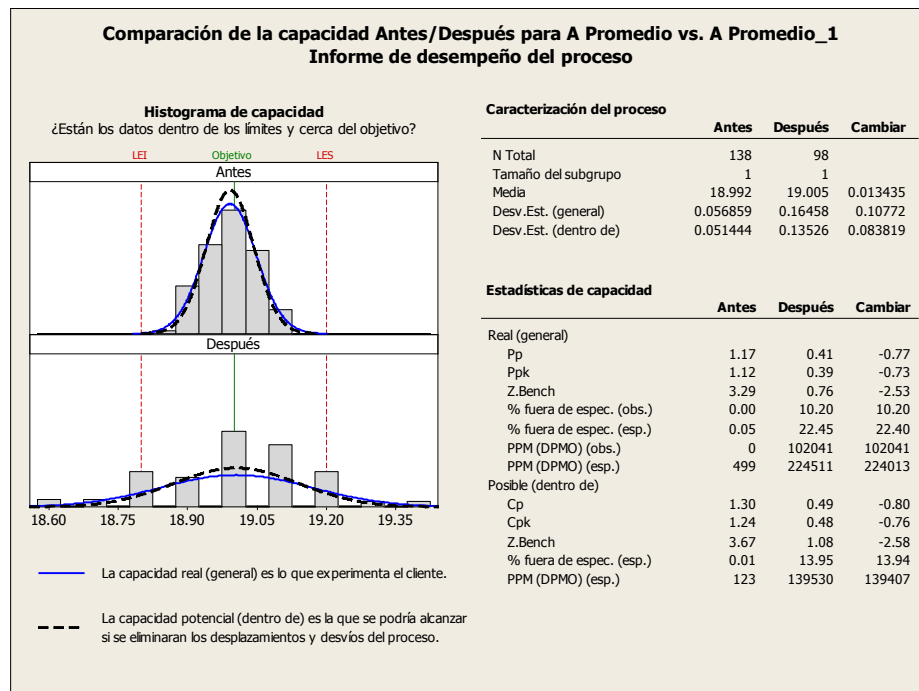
Comparación de la capacidad Antes/Después para A Promedio vs. A Promedio_1
Informe de desempeño del proceso

Histograma de capacidad
¿Están los datos dentro de los límites y cerca del objetivo?

LEI Objetivo LES

Antes

Después

18.60 18.75 18.90 19.05 19.20 19.35

La capacidad real (general) es lo que experimenta el cliente.

La capacidad potencial (dentro de) es la que se podría alcanzar si se eliminaran los desplazamientos y desvíos del proceso.

Caracterización del proceso

| | Antes | Después | Cambiar |
|---|---|---|---|
| N Total | 138 | 98 | |
| Tamaño del subgrupo | 1 | 1 | |
| Media | 18.992 | 19.005 | 0.013435 |
| Desv.Est. (general) | 0.056859 | 0.16458 | 0.10772 |
| Desv.Est. (dentro de) | 0.051444 | 0.13526 | 0.083819 |

Estadísticas de capacidad

| | Antes | Después | Cambiar |
|---|---|---|---|
| Real (general) | | | |
| Pp | 1.17 | 0.41 | -0.77 |
| Ppk | 1.12 | 0.39 | -0.73 |
| Z.Bench | 3.29 | 0.76 | -2.53 |
| % fuera de espec. (obs.) | 0.00 | 10.20 | 10.20 |
| % fuera de espec. (esp.) | 0.05 | 22.45 | 22.40 |
| PPM (DPMO) (obs.) | 0 | 102041 | 102041 |
| PPM (DPMO) (esp.) | 499 | 224511 | 224013 |
| Posible (dentro de) | | | |
| Cp | 1.30 | 0.49 | -0.80 |
| Cpk | 1.24 | 0.48 | -0.76 |
| Z.Bench | 3.67 | 1.08 | -2.58 |
| % fuera de espec. (esp.) | 0.01 | 13.95 | 13.94 |
| PPM (DPMO) (esp.) | 123 | 139530 | 139407 |